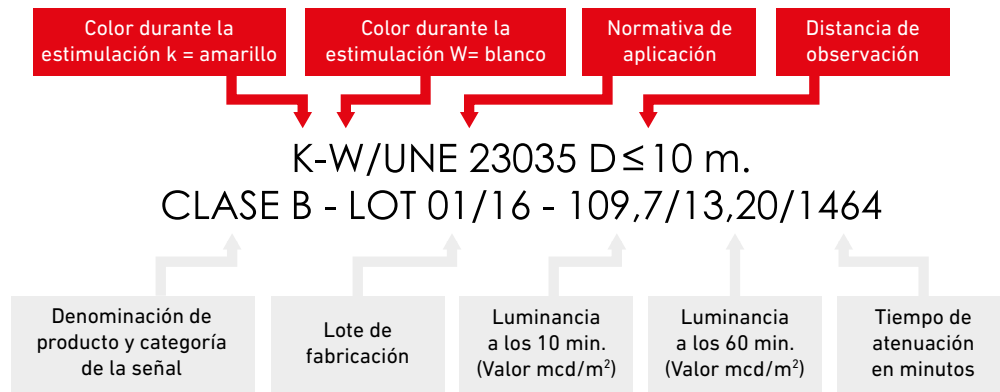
Color durante la estimulación k = amarillo

Color durante la estimulación W= blanco

Normativa de aplicación

Distancia de observación

K-W/UNE 23035 D$\leq$10 m.
CLASE B - LOT 01/16 - 109,7/13,20/1464

Denominación de producto y categoría de la señal

Lote de fabricación

Luminancia a los 10 min. (Valor mcd/m$^2$)

Luminancia a los 60 min. (Valor mcd/m$^2$)

Tiempo de atenuación en minutos